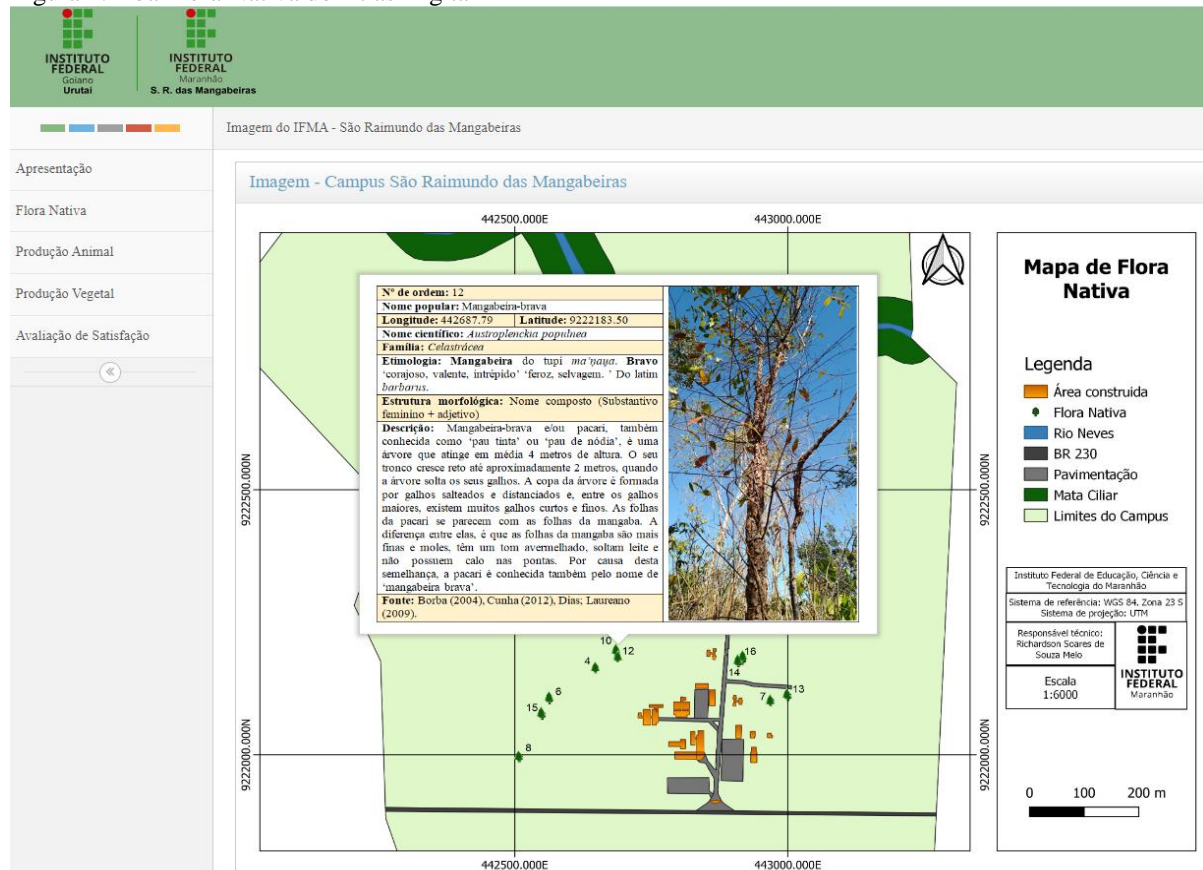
INSTITUTO FEDERAL Goiano Urutaí

INSTITUTO FEDERAL Maranhão S. R. das Mangabeiras

Imagem do IFMA - São Raimundo das Mangabeiras

Apresentação

Flora Nativa

Produção Animal

Produção Vegetal

Avaliação de Satisfação

Imagem - Campus São Raimundo das Mangabeiras

442500.000E

443000.000E

| Nº de ordem: 12 | |
|---|---|
| Nome popular: Mangabeira-brava | |
| Longitude: 442687.79 | Latitude: 9222183.50 |
| Nome científico: *Austroplenckia populnea* | |
| Família: *Celastrácea* | |
| Etimologia: Mangabeira do tupi *ma'naya*. Bravo 'corajoso, valente, intrépido' 'feroz, selvagem. ' Do latim *barbarus*. | |
| Estrutura morfológica: Nome composto (Substantivo feminino + adjetivo) | |
| Descrição: Mangabeira-brava e/ou pacari, também conhecida como 'pau tinta' ou 'pau de nódia', é uma árvore que atinge em média 4 metros de altura. O seu tronco cresce reto até aproximadamente 2 metros, quando a árvore solta os seus galhos. A copa da árvore é formada por galhos salteados e distanciados e, entre os galhos maiores, existem muitos galhos curtos e finos. As folhas da pacari se parecem com as folhas da mangaba. A diferença entre elas, é que as folhas da mangaba são mais finas e moles, têm um tom avermelhado, soltam leite e não possuem calo nas pontas. Por causa desta semelhança, a pacari é conhecida também pelo nome de 'mangabeira brava'. | |
| Fonte: Borba (2004), Cunha (2012), Dias; Laureano (2009). | |

9222500.000N

9222000.000N

10 12 4 16 14 6 7 13 15 8

Mapa de Flora Nativa

Legenda
Área construida
Flora Nativa
Rio Neves
BR 230
Pavimentação
Mata Ciliar
Limites do Campus

Instituto Federal de Educação, Ciência e Tecnologia do Maranhão

Sistema de referência: WGS 84, Zona 23 S
Sistema de projeção: UTM

Responsável técnico: Richardson Soares de Souza Melo

INSTITUTO FEDERAL Maranhão

Escala 1:6000

0 100 200 m

442500.000E

443000.000E